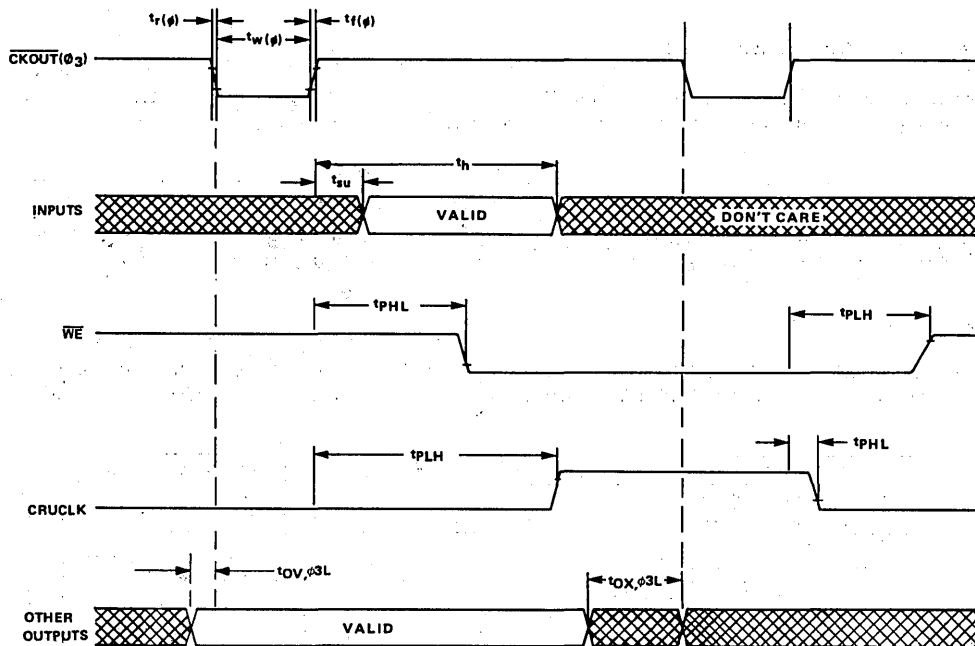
$t_{r(\phi)}$
$t_{w(\phi)}$
$t_{f(\phi)}$
$\overline{CKOUT}(\phi_3)$
$t_h$
$t_{su}$
INPUTS
VALID
DON'T CARE
$t_{PHL}$
$\overline{WE}$
$t_{PLH}$
$t_{PLH}$
$t_{PHL}$
CRUCLK
$t_{OV,\phi3L}$
$t_{OX,\phi3L}$
OTHER OUTPUTS
VALID